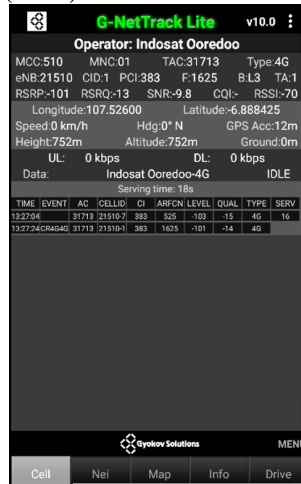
G-NetTrack Lite v10.0

Operator: Indosat Ooredoo

MCC:510 MNC:01 TAC:31713 Type:4G

eNB:21510 CID:1 PCI:383 F:1625 B:L3 TA:1

RSRP:-101 RSRQ:-13 SNR:-9.8 CQI:- RSSI:-70

Longitude:107.52600 Latitude:-6.888425

Speed:0 km/h Hdg:0° N GPS Acc:12m

Height:752m Altitude:752m Ground:0m

UL: 0 kbps DL: 0 kbps

Data: Indosat Ooredoo-4G IDLE

Serving time: 18s

| TIME | EVENT | AC | CELLID | CI | ARFCN | LEVEL | QUAL | TYPE | SERV |
|---|---|---|---|---|---|---|---|---|---|
| 13:27:04 | | 31713 | 21510-7 | 383 | 525 | -103 | -15 | 4G | 16 |
| 13:27:24 | CR4G4G | 31713 | 21510-1 | 383 | 1625 | -101 | -14 | 4G | |

Gyokov Solutions

MENU

Cell Nei Map Info Drive